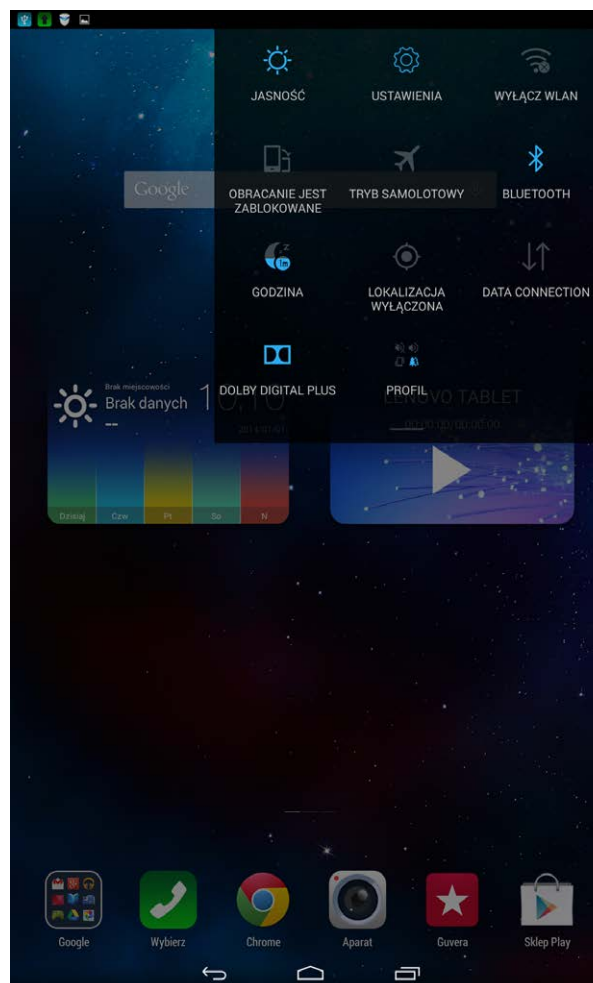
JASNOŚĆ
USTAWIENIA
WYŁĄCZ WLAN

Google
OBRACANIE JEST ZABLOKOWANE
TRYB SAMOLOTOWY
BLUETOOTH

GODZINA
LOKALIZACJA WYŁĄCZONA
DATA CONNECTION

DOLBY DIGITAL PLUS
PROFIL

Brak miejscowości
Brak danych
--
10:10
2014/01/01
LENOVO TABLET
00:00:00/00:00:00

Dzisiaj
Czw
Pt
So
N

Google
Wybierz
Chrome
Aparat
Guvera
Sklep Play